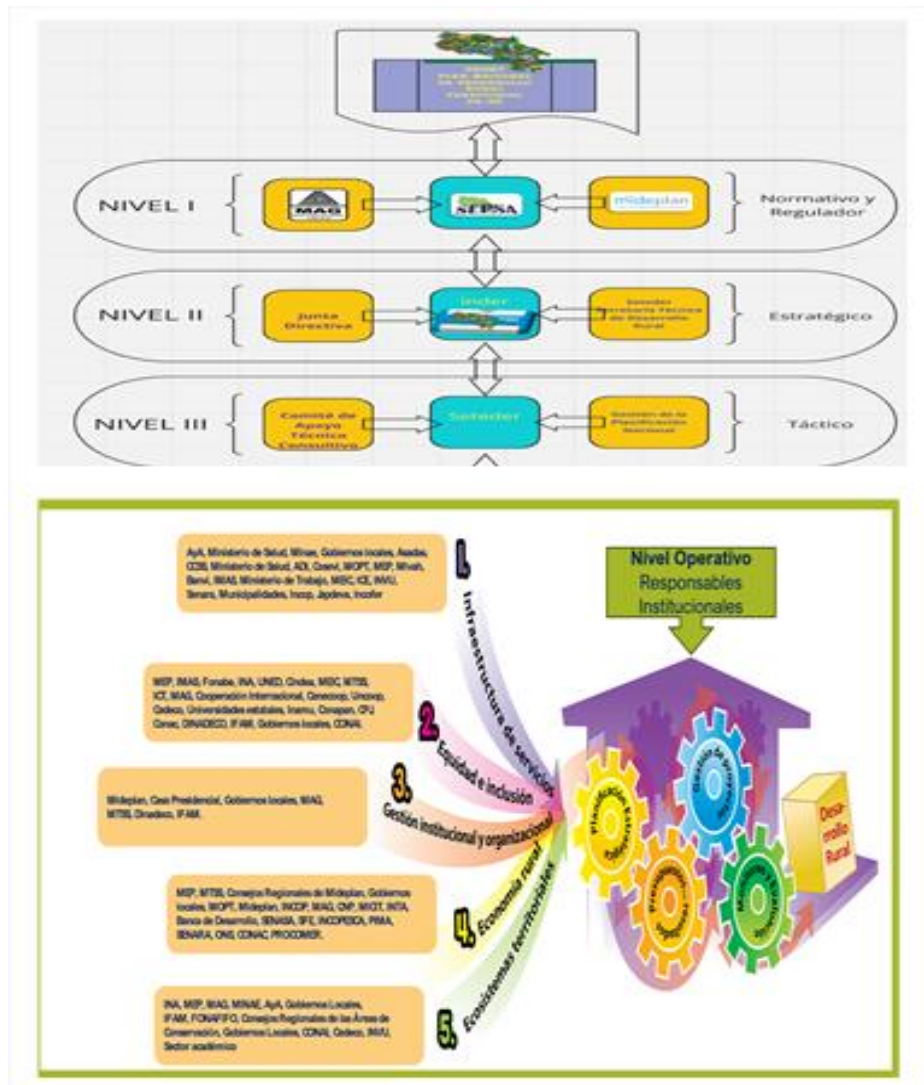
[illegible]

NIVEL I

MAG

SEPSA

Mideplan

Normativo y Regulador

NIVEL II

Junta Directiva

Inder

Sectder Secretaría Técnica de Desarrollo Rural

Estratégico

NIVEL III

Comité de Apoyo Técnico Consultivo

Sectder

Gestión de la Planificación Nacional

Táctico

Nivel Operativo
Responsables
Institucionales

AyA, Ministerio de Salud, Minae, Gobiernos locales, Asadas, CCSS, Ministerio de Salud, ADI, Coavol, MOPT, MSP, Mivah, Banvi, IMAS, Ministerio de Trabajo, MEIC, ICE, INVU, Senara, Municipalidades, Incop, Japdeva, Incofer

1. Infraestructura de servicios

MEP, IMAS, Fonabe, INA, UNED, Cindea, MEIC, MTSS, ICT, MAG, Cooperación Internacional, Conacoop, Uncoop, Cedeco, Universidades estatales, Inamu, Conapam, CPJ, Conac, DINADECO, IFAM, Gobiernos locales, CONAI.

2. Equidad e inclusión

Mideplan, Casa Presidencial, Gobiernos locales, MAG, MTSS, Dinadeco, IFAM.

3. Gestión institucional y organizacional

MEP, MTSS, Consejos Regionales de Mideplan, Gobiernos locales, MOPT, Mideplan, INCOP, MAG, CNP, MICIT, INTA, Banca de Desarrollo, SENASA, SFE, INCOPESCA, PIMA, SENARA, ONS, CONAC, PROCOMER.

4. Economía rural

INA, MEP, MAG, MINAE, AyA, Gobiernos Locales, IFAM, FONAFIFO, Consejos Regionales de las Áreas de Conservación, Gobiernos Locales, CONAI, Cedeco, INVU, Sector académico

5. Ecosistemas territoriales

Planificación Estratégica

Gestión de proyectos

Presupuesto

Monitoreo y Evaluación

Desarrollo Rural